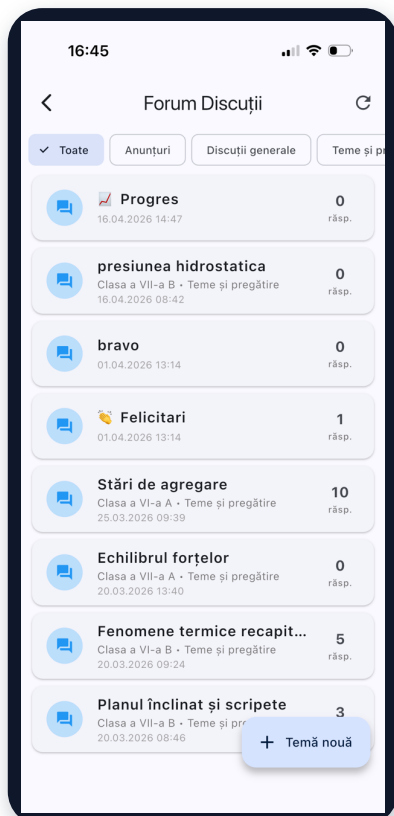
16:45

Forum Discuții

Toate | Anunțuri | Discuții generale | Teme și pr

📈 Progres
16.04.2026 14:47
0
răsp.

presiunea hidrostatica
Clasa a VII-a B • Teme și pregătire
16.04.2026 08:42
0
răsp.

bravo
01.04.2026 13:14
0
răsp.

👏 Felicitari
01.04.2026 13:14
1
răsp.

Stări de agregare
Clasa a VI-a A • Teme și pregătire
25.03.2026 09:39
10
răsp.

Echilibrul forțelor
Clasa a VII-a A • Teme și pregătire
20.03.2026 13:40
0
răsp.

Fenomene termice recapit...
Clasa a VI-a B • Teme și pregătire
20.03.2026 09:24
5
răsp.

Planul înclinat și scripete
Clasa a VII-a B • Teme și pr
20.03.2026 08:46
3

+ Temă nouă